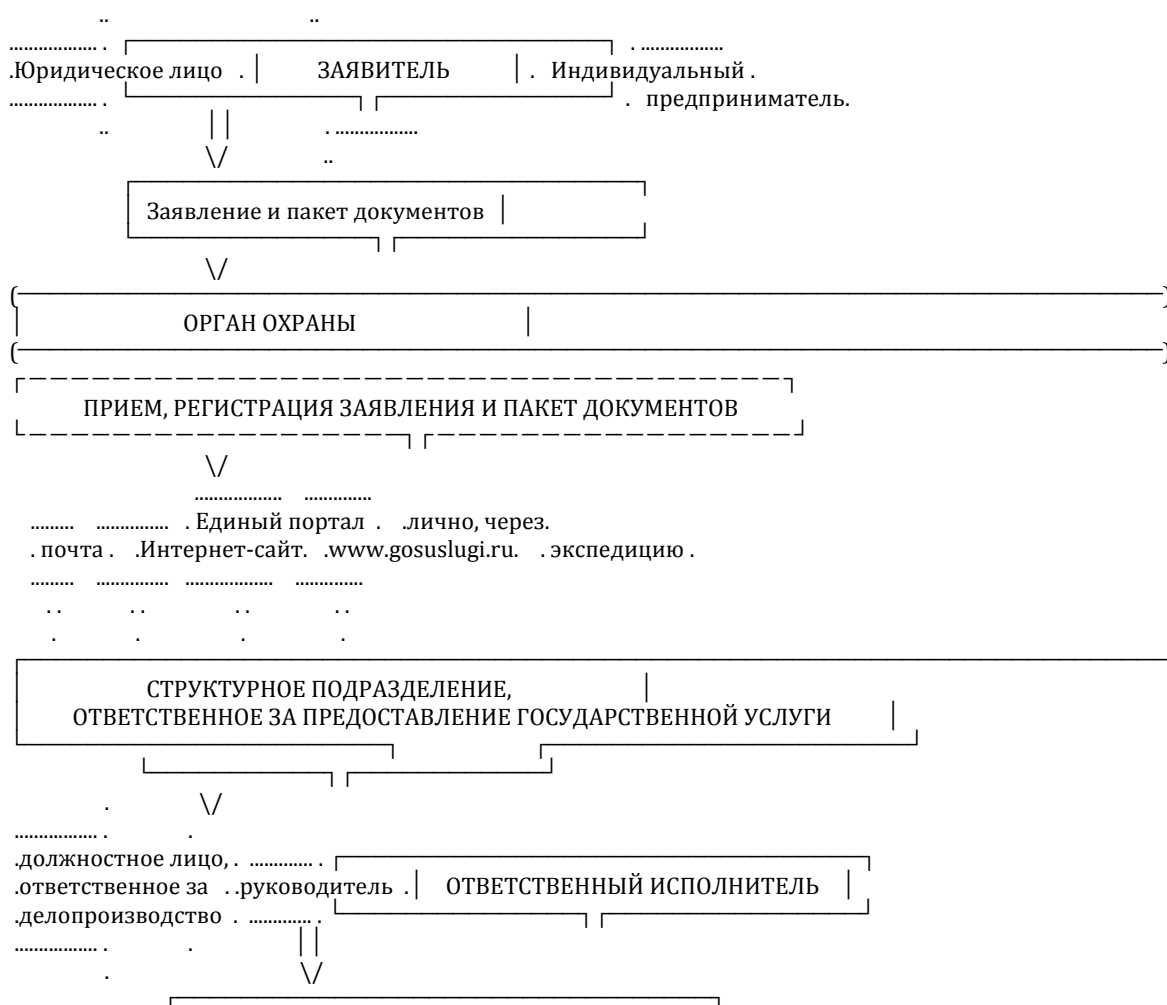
..                    ..
................. .                                                                 . .................
.Юридическое лицо  . │      ЗАЯВИТЕЛЬ       │ .  Индивидуальный .
................. .                                                                 .  предприниматель.
..              | |              . .................
\/              ..

Заявление и пакет документов │

\/

│              ОРГАН ОХРАНЫ              │

ПРИЕМ, РЕГИСТРАЦИЯ ЗАЯВЛЕНИЯ И ПАКЕТ ДОКУМЕНТОВ

\/

.................. ..............
......... ............... . Единый портал . .лично, через.
. почта . .Интернет-сайт. .www.gosuslugi.ru. . экспедицию .
......... ............... .................. ..............
. .      . .      . .      . .
.      .      .      .

СТРУКТУРНОЕ ПОДРАЗДЕЛЕНИЕ, │
ОТВЕТСТВЕННОЕ ЗА ПРЕДОСТАВЛЕНИЕ ГОСУДАРСТВЕННОЙ УСЛУГИ │

.      \/
................. .      .
.должностное лицо, . ............. .
.ответственное за . .руководитель . │ ОТВЕТСТВЕННЫЙ ИСПОЛНИТЕЛЬ │
.делопроизводство . ............. .
................. .      .      | |
.      \/